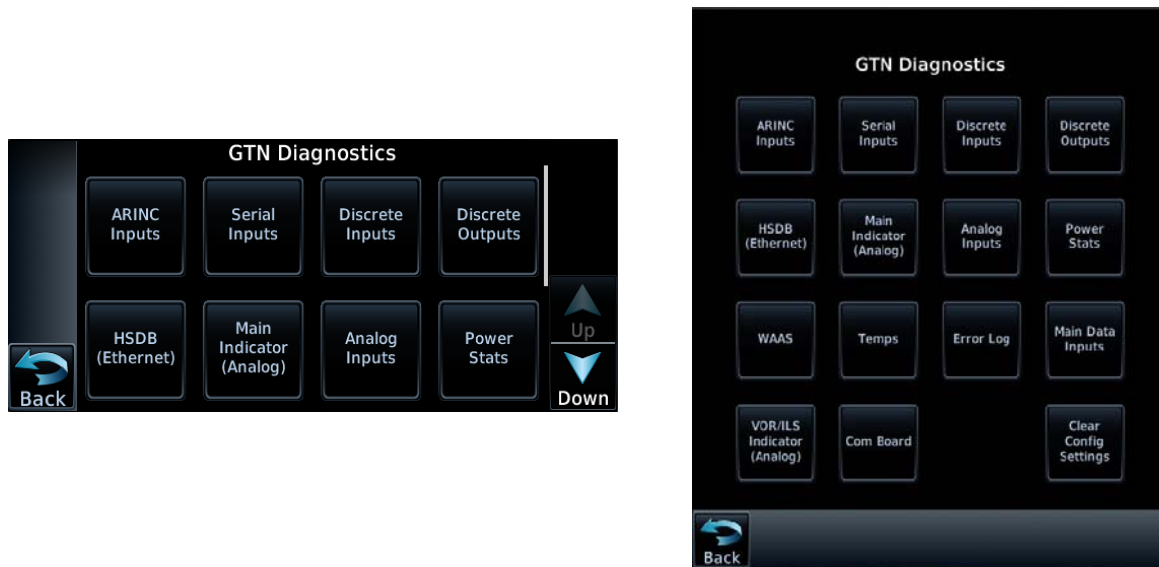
GTN Diagnostics

ARINC Inputs

Serial Inputs

Discrete Inputs

Discrete Outputs

HSDB (Ethernet)

Main Indicator (Analog)

Analog Inputs

Power Stats

Up

Down

Back

GTN Diagnostics

ARINC Inputs

Serial Inputs

Discrete Inputs

Discrete Outputs

HSDB (Ethernet)

Main Indicator (Analog)

Analog Inputs

Power Stats

WAAS

Temps

Error Log

Main Data Inputs

VOR/ILS Indicator (Analog)

Com Board

Clear Config Settings

Back